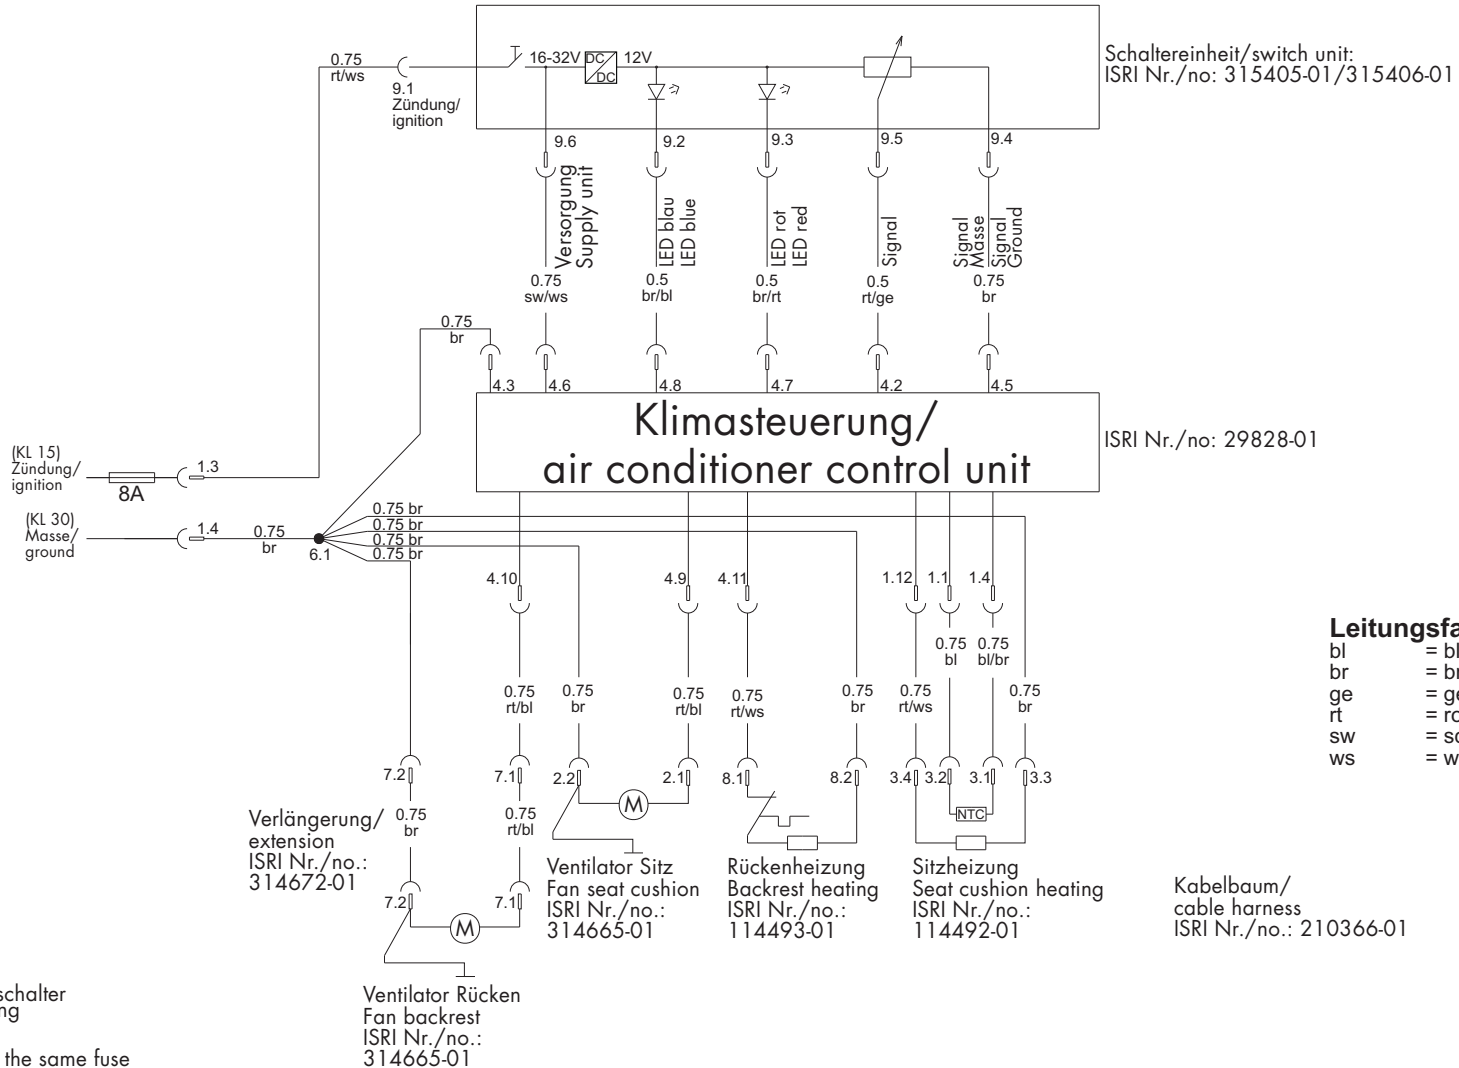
0.75
rt/ws
9.1
Zündung/
ignition
16-32V
DC
DC
12V

Schaltereinheit/switch unit:
ISRI Nr./no: 315405-01/315406-01

9.6
9.2
9.3
9.5
9.4

Versorgung
Supply unit
LED blau
LED blue
LED rot
LED red
Signal
Signal
Masse
Signal
Ground

0.75
sw/ws
0.5
br/bl
0.5
br/rt
0.5
rt/ge
0.75
br

0.75
br

4.3
4.6
4.8
4.7
4.2
4.5

Klimasteuerung/
air conditioner control unit

ISRI Nr./no: 29828-01

(KL 15)
Zündung/
ignition
8A
1.3

(KL 30)
Masse/
ground
1.4
0.75
br
6.1
0.75 br
0.75 br
0.75 br
0.75 br

4.10
4.9
4.11
1.12
1.1
1.4

0.75
bl
0.75
bl/br

Leitungsfa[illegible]
bl = bl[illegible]
br = br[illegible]
ge = ge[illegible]
rt = ro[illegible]
sw = sc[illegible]
ws = w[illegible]

0.75
rt/bl
0.75
br
0.75
rt/bl
0.75
rt/ws
0.75
br
0.75
rt/ws
0.75
br

7.2
7.1
2.2
2.1
M
8.1
8.2
3.4
3.2
3.1
3.3
NTC

Verlängerung/
extension
ISRI Nr./no.:
314672-01
0.75
br
0.75
rt/bl

7.2
M
7.1

Ventilator Sitz
Fan seat cushion
ISRI Nr./no.:
314665-01

Rückenheizung
Backrest heating
ISRI Nr./no.:
114493-01

Sitzheizung
Seat cushion heating
ISRI Nr./no.:
114492-01

Kabelbaum/
cable harness
ISRI Nr./no.: 210366-01

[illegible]schalter
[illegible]ng

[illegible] the same fuse

Ventilator Rücken
Fan backrest
ISRI Nr./no.:
314665-01